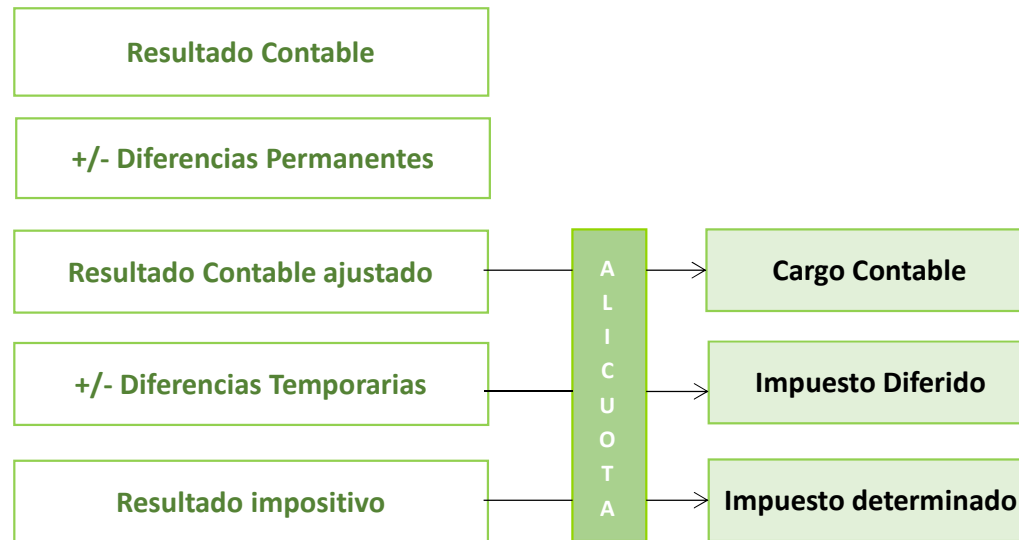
Resultado Contable

+/- Diferencias Permanentes

Resultado Contable ajustado

+/- Diferencias Temporarias

Resultado impositivo

A
L
I
C
U
O
T
A

Cargo Contable

Impuesto Diferido

Impuesto determinado